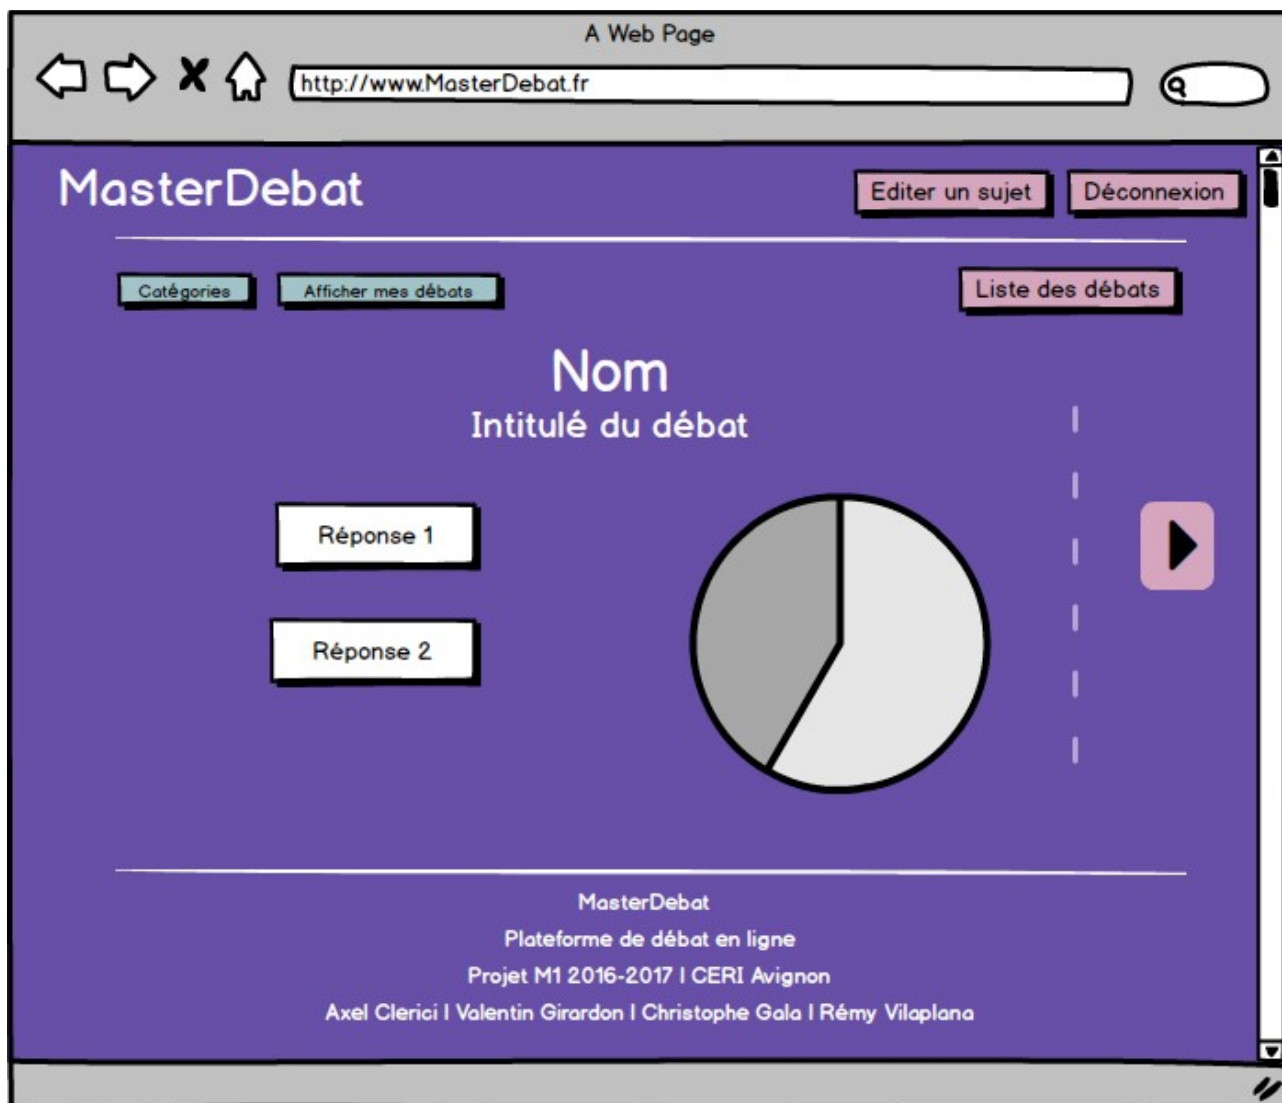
A Web Page

http://www.MasterDebat.fr

MasterDebat

Editer un sujet

Déconnexion

Catégories

Afficher mes débats

Liste des débats

Nom

Intitulé du débat

Réponse 1

Réponse 2

MasterDebat

Plateforme de débat en ligne

Projet M1 2016-2017 I CERI Avignon

Axel Clerici I Valentin Girardon I Christophe Gala I Rémy Vilaplana